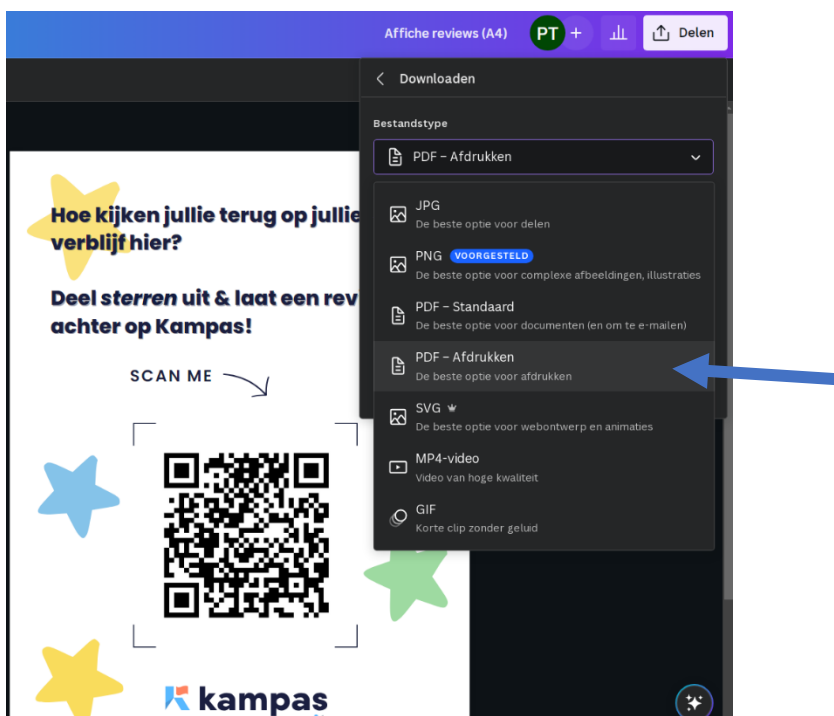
Affiche reviews (A4)
PT
+
Delen

Downloaden

Bestandstype

PDF – Afdrukken

JPG
De beste optie voor delen

PNG VOORGESTELD
De beste optie voor complexe afbeeldingen, illustraties

PDF – Standaard
De beste optie voor documenten (en om te e-mailen)

PDF – Afdrukken
De beste optie voor afdrukken

SVG
De beste optie voor webontwerp en animaties

MP4-video
Video van hoge kwaliteit

GIF
Korte clip zonder geluid

Hoe kijken jullie terug op jullie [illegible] verblijf hier?

Deel sterren uit & laat een rev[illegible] achter op Kampas!

SCAN ME

kampas